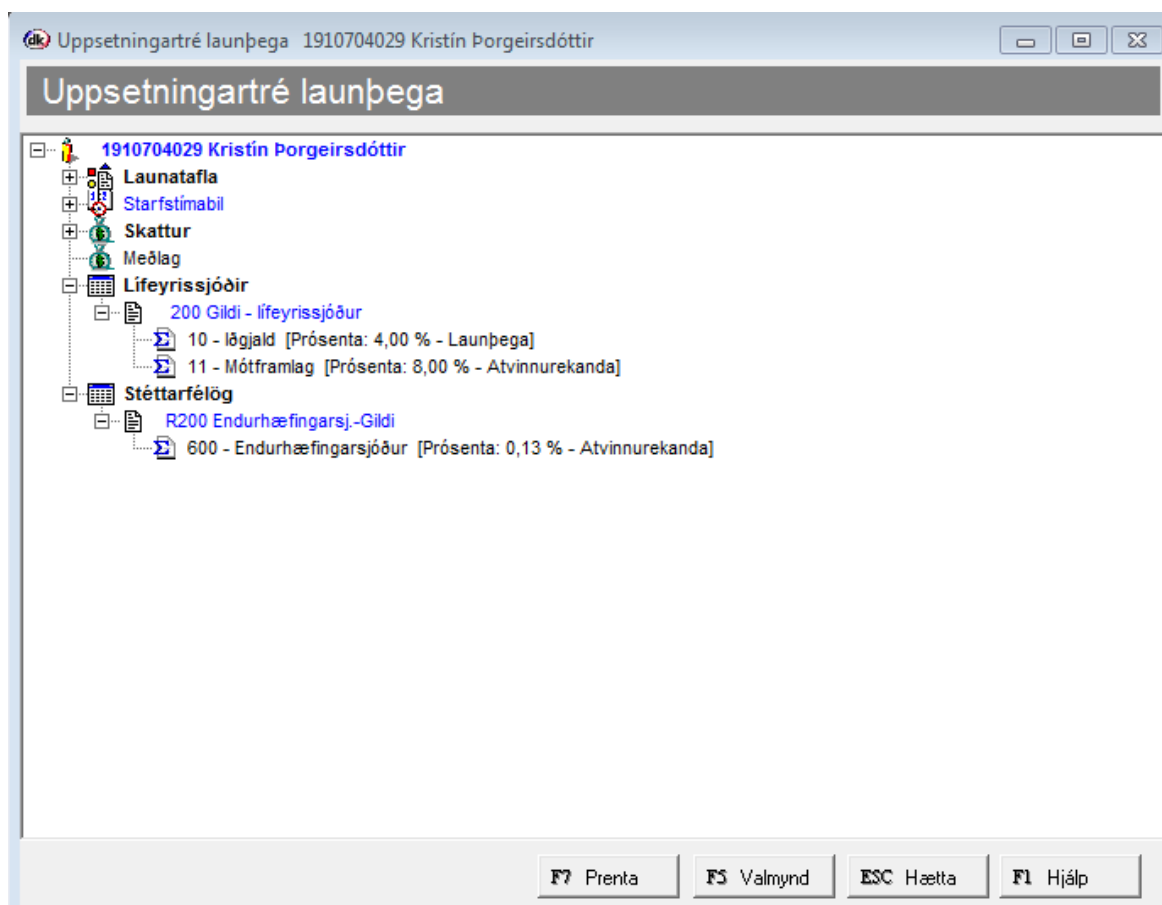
dk Uppsetningartré launþega 1910704029 Kristín Þorgeirsdóttir

Uppsetningartré launþega

1910704029 Kristín Þorgeirsdóttir
Launatafla
Starfstímabil
Skattur
Meðlag
Lífeyrissjóðir
200 Gildi - lífeyrissjóður
10 - Iðgjald [Prósenta: 4,00 % - Launþega]
11 - Mótframlag [Prósenta: 8,00 % - Atvinnurekanda]
Stéttarfélög
R200 Endurhæfingarsj.-Gildi
600 - Endurhæfingarsjóður [Prósenta: 0,13 % - Atvinnurekanda]

F7 Prenta
F5 Valmynd
ESC Hætta
F1 Hjálp